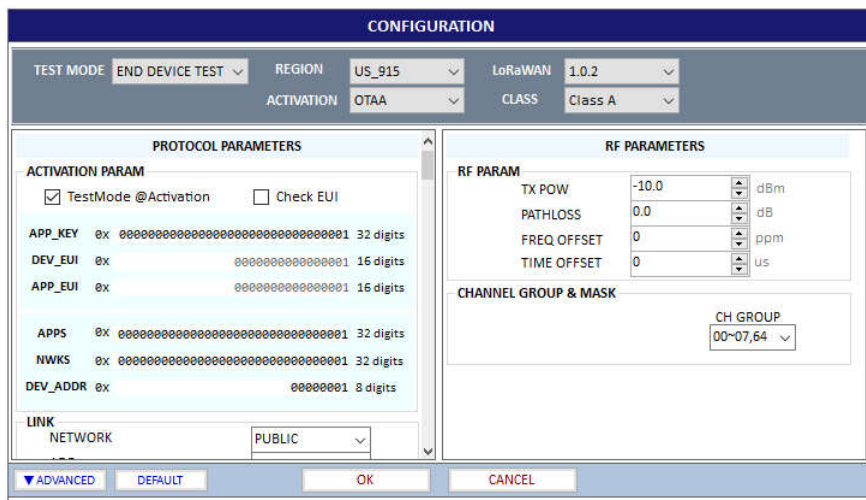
CONFIGURATION

TEST MODE END DEVICE TEST REGION US_915 LoRaWAN 1.0.2
ACTIVATION OTAA CLASS Class A

PROTOCOL PARAMETERS

ACTIVATION PARAM

TestMode @Activation Check EUI

APP_KEY 0x 00000000000000000000000000000001 32 digits
DEV_EUI 0x 0000000000000001 16 digits
APP_EUI 0x 0000000000000001 16 digits

APPS 0x 00000000000000000000000000000001 32 digits
NWKS 0x 00000000000000000000000000000001 32 digits
DEV_ADDR 0x 00000001 8 digits

LINK
NETWORK PUBLIC

RF PARAMETERS

RF PARAM
TX POW -10.0 dBm
PATHLOSS 0.0 dB
FREQ OFFSET 0 ppm
TIME OFFSET 0 us

CHANNEL GROUP & MASK
CH GROUP
00~07,64

▼ADVANCED DEFAULT OK CANCEL